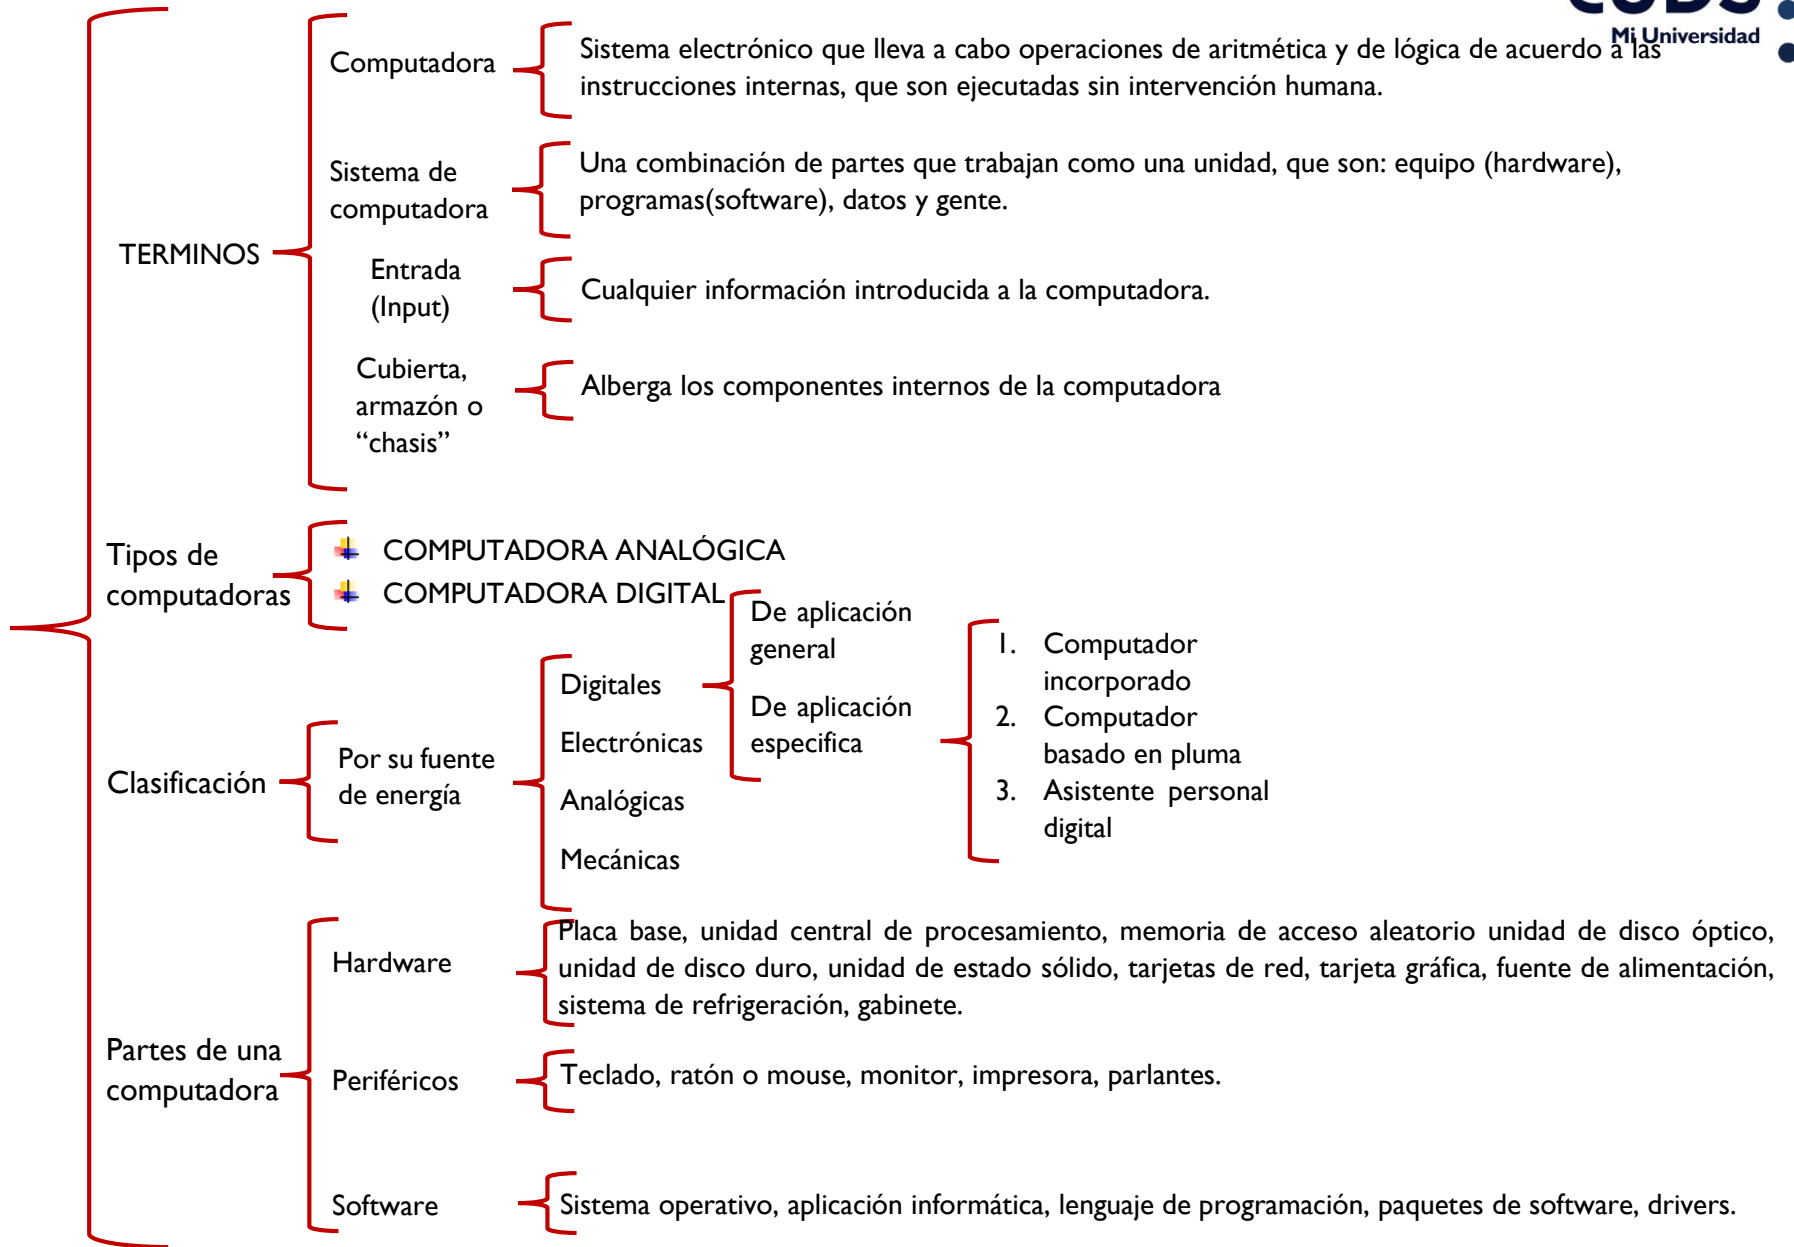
Mi Universidad

TERMINOS

Computadora

Sistema electrónico que lleva a cabo operaciones de aritmética y de lógica de acuerdo a las instrucciones internas, que son ejecutadas sin intervención humana.

Sistema de computadora

Una combinación de partes que trabajan como una unidad, que son: equipo (hardware), programas(software), datos y gente.

Entrada (Input)

Cualquier información introducida a la computadora.

Cubierta, armazón o "chasis"

Alberga los componentes internos de la computadora

Tipos de computadoras

COMPUTADORA ANALÓGICA

COMPUTADORA DIGITAL

De aplicación general

De aplicación especifica

1. Computador incorporado
2. Computador basado en pluma
3. Asistente personal digital

Clasificación

Por su fuente de energía

Digitales

Electrónicas

Analógicas

Mecánicas

Partes de una computadora

Hardware

Placa base, unidad central de procesamiento, memoria de acceso aleatorio unidad de disco óptico, unidad de disco duro, unidad de estado sólido, tarjetas de red, tarjeta gráfica, fuente de alimentación, sistema de refrigeración, gabinete.

Periféricos

Teclado, ratón o mouse, monitor, impresora, parlantes.

Software

Sistema operativo, aplicación informática, lenguaje de programación, paquetes de software, drivers.